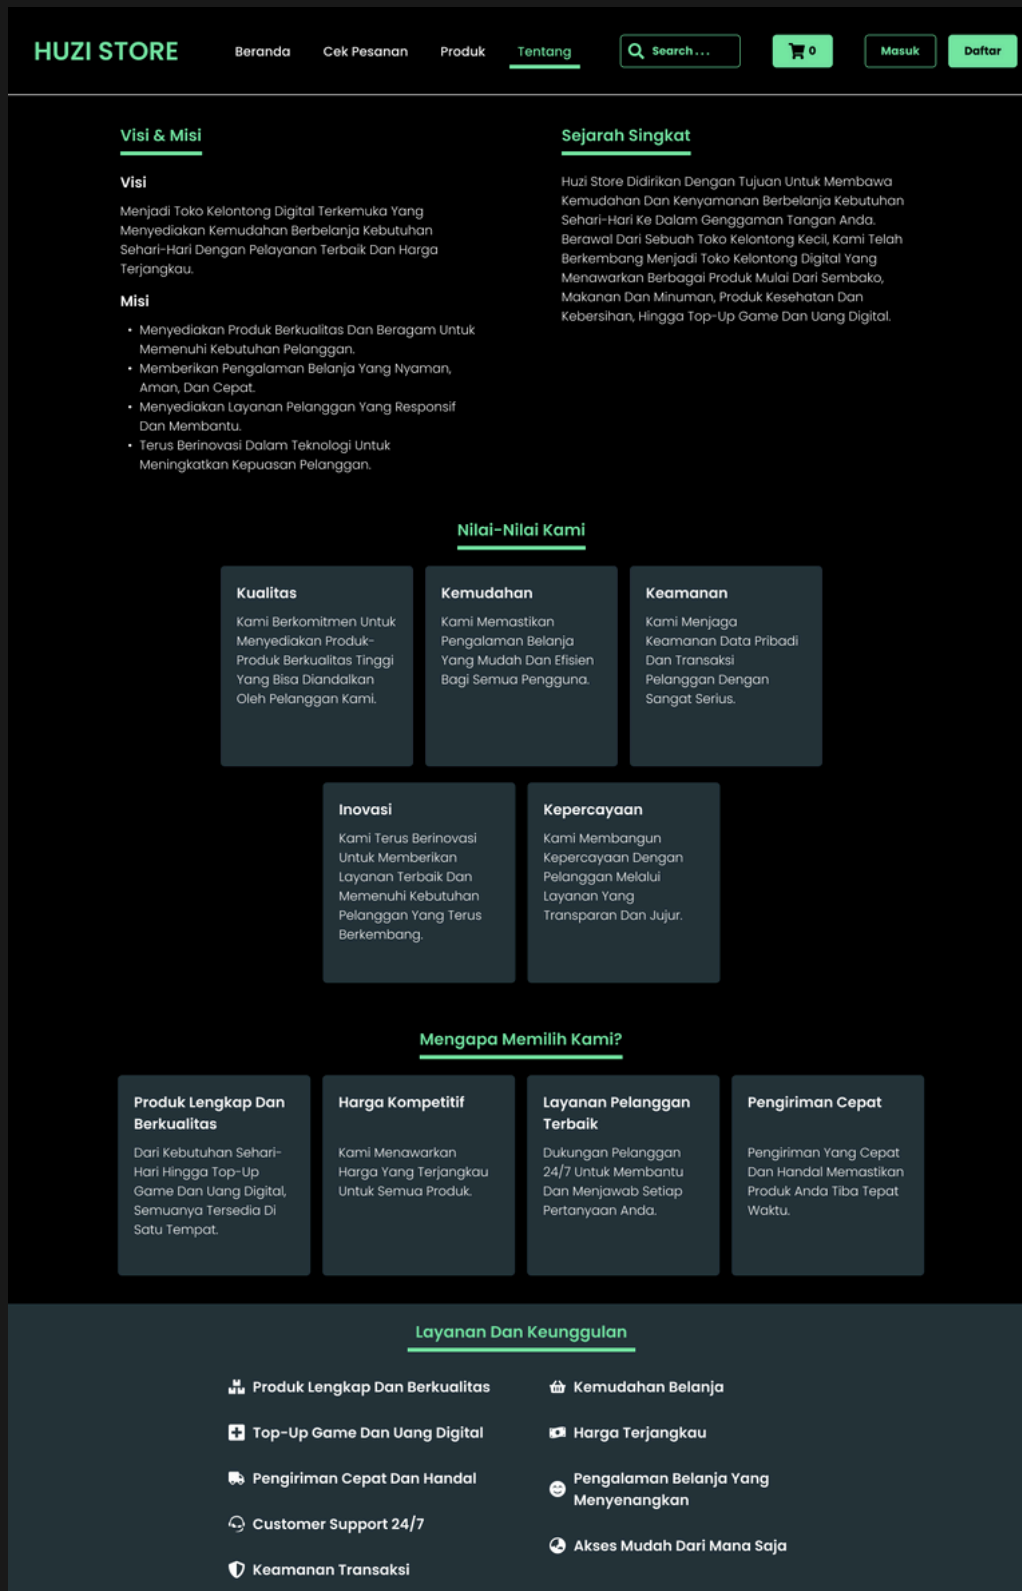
HUZI STORE

Beranda Cek Pesanan Produk Tentang

Search...

0

Masuk Daftar

Visi & Misi

Visi

Menjadi Toko Kelontong Digital Terkemuka Yang Menyediakan Kemudahan Berbelanja Kebutuhan Sehari-Hari Dengan Pelayanan Terbaik Dan Harga Terjangkau.

Misi

- Menyediakan Produk Berkualitas Dan Beragam Untuk Memenuhi Kebutuhan Pelanggan.
- Memberikan Pengalaman Belanja Yang Nyaman, Aman, Dan Cepat.
- Menyediakan Layanan Pelanggan Yang Responsif Dan Membantu.
- Terus Berinovasi Dalam Teknologi Untuk Meningkatkan Kepuasan Pelanggan.

Sejarah Singkat

Huzi Store Didirikan Dengan Tujuan Untuk Membawa Kemudahan Dan Kenyamanan Berbelanja Kebutuhan Sehari-Hari Ke Dalam Genggaman Tangan Anda. Berawal Dari Sebuah Toko Kelontong Kecil, Kami Telah Berkembang Menjadi Toko Kelontong Digital Yang Menawarkan Berbagai Produk Mulai Dari Sembako, Makanan Dan Minuman, Produk Kesehatan Dan Kebersihan, Hingga Top-Up Game Dan Uang Digital.

Nilai-Nilai Kami

Kualitas

Kami Berkomitmen Untuk Menyediakan Produk-Produk Berkualitas Tinggi Yang Bisa Diandalkan Oleh Pelanggan Kami.

Kemudahan

Kami Memastikan Pengalaman Belanja Yang Mudah Dan Efisien Bagi Semua Pengguna.

Keamanan

Kami Menjaga Keamanan Data Pribadi Dan Transaksi Pelanggan Dengan Sangat Serius.

Inovasi

Kami Terus Berinovasi Untuk Memberikan Layanan Terbaik Dan Memenuhi Kebutuhan Pelanggan Yang Terus Berkembang.

Kepercayaan

Kami Membangun Kepercayaan Dengan Pelanggan Melalui Layanan Yang Transparan Dan Jujur.

Mengapa Memilih Kami?

Produk Lengkap Dan Berkualitas

Dari Kebutuhan Sehari-Hari Hingga Top-Up Game Dan Uang Digital, Semuanya Tersedia Di Satu Tempat.

Harga Kompetitif

Kami Menawarkan Harga Yang Terjangkau Untuk Semua Produk.

Layanan Pelanggan Terbaik

Dukungan Pelanggan 24/7 Untuk Membantu Dan Menjawab Setiap Pertanyaan Anda.

Pengiriman Cepat

Pengiriman Yang Cepat Dan Handal Memastikan Produk Anda Tiba Tepat Waktu.

Layanan Dan Keunggulan

Produk Lengkap Dan Berkualitas

Top-Up Game Dan Uang Digital

Pengiriman Cepat Dan Handal

Customer Support 24/7

Keamanan Transaksi

Kemudahan Belanja

Harga Terjangkau

Pengalaman Belanja Yang Menyenangkan

Akses Mudah Dari Mana Saja